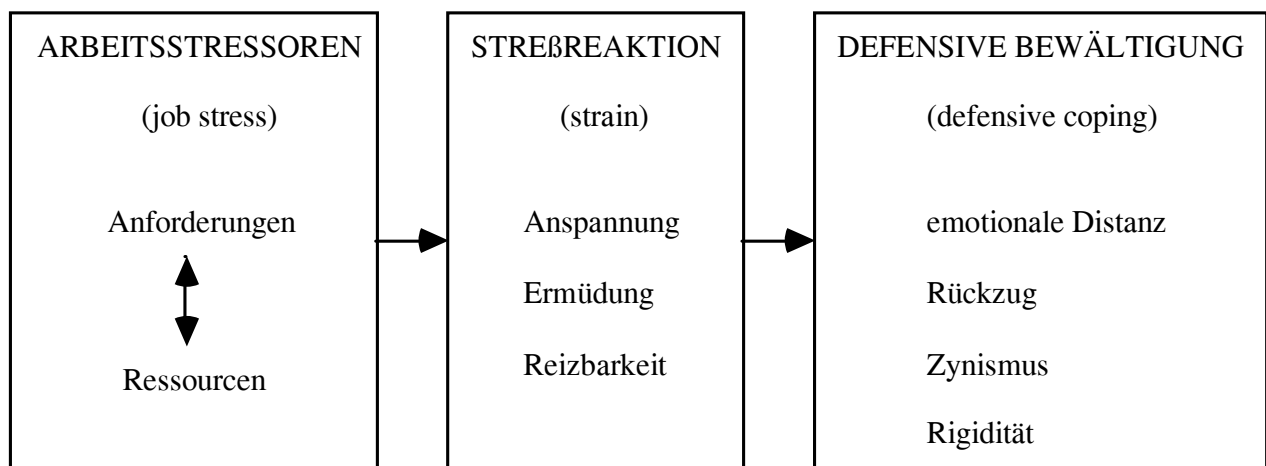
ARBEITSSTRESSOREN

(job stress)

Anforderungen

Ressourcen

STREßREAKTION

(strain)

Anspannung

Ermüdung

Reizbarkeit

DEFENSIVE BEWÄLTIGUNG

(defensive coping)

emotionale Distanz

Rückzug

Zynismus

Rigidität